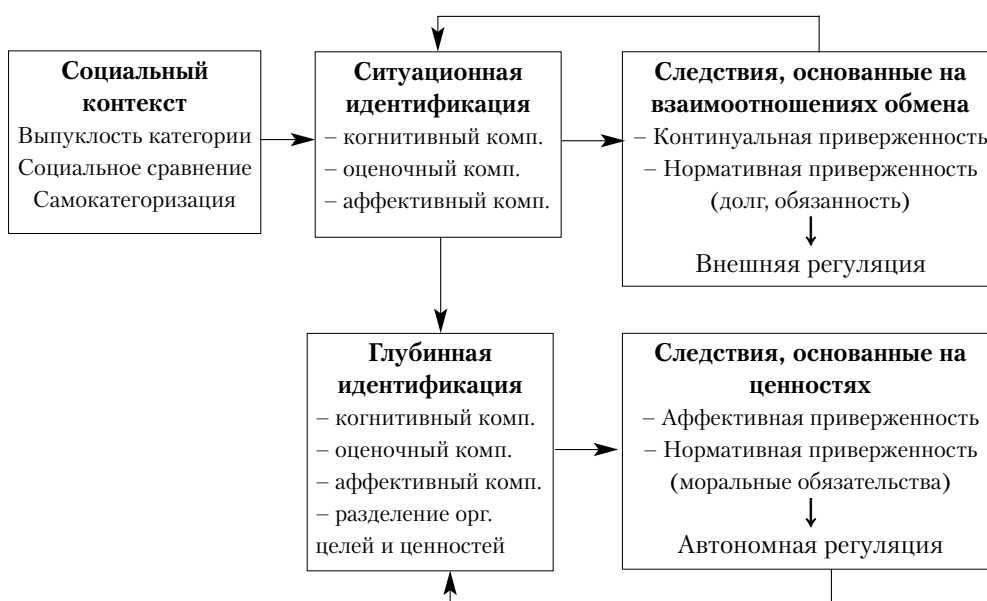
**Социальный контекст**
Выпуклость категории
Социальное сравнение
Самокатегоризация

**Ситуационная идентификация**
– когнитивный комп.
– оценочный комп.
– аффективный комп.

**Следствия, основанные на взаимоотношениях обмена**
– Континуальная приверженность
– Нормативная приверженность (долг, обязанность)
Внешняя регуляция

**Глубинная идентификация**
– когнитивный комп.
– оценочный комп.
– аффективный комп.
– разделение орг. целей и ценностей

**Следствия, основанные на ценностях**
– Аффективная приверженность
– Нормативная приверженность (моральные обязательства)
Автономная регуляция